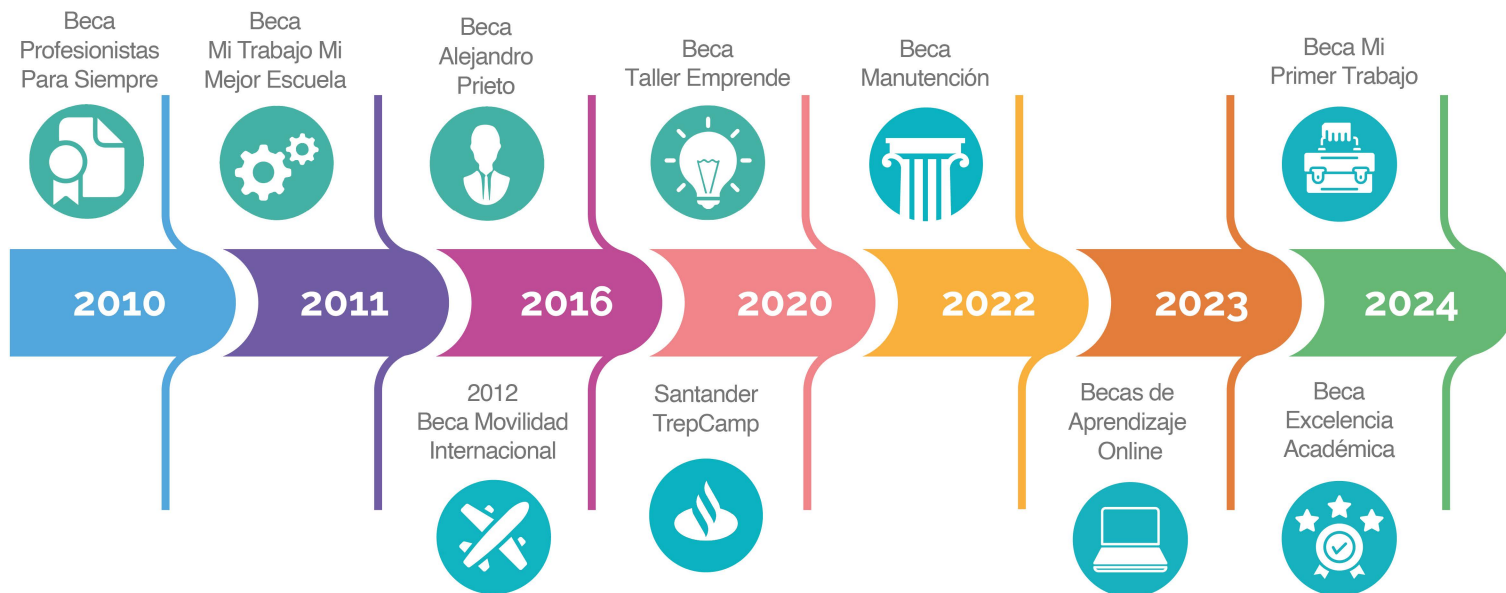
Beca Profesionistas Para Siempre

Beca Mi Trabajo Mi Mejor Escuela

Beca Alejandro Prieto

Beca Taller Emprende

Beca Manutención

Beca Mi Primer Trabajo

2010

2011

2016

2020

2022

2023

2024

2012 Beca Movilidad Internacional

Santander TrepCamp

Becas de Aprendizaje Online

Beca Excelencia Académica